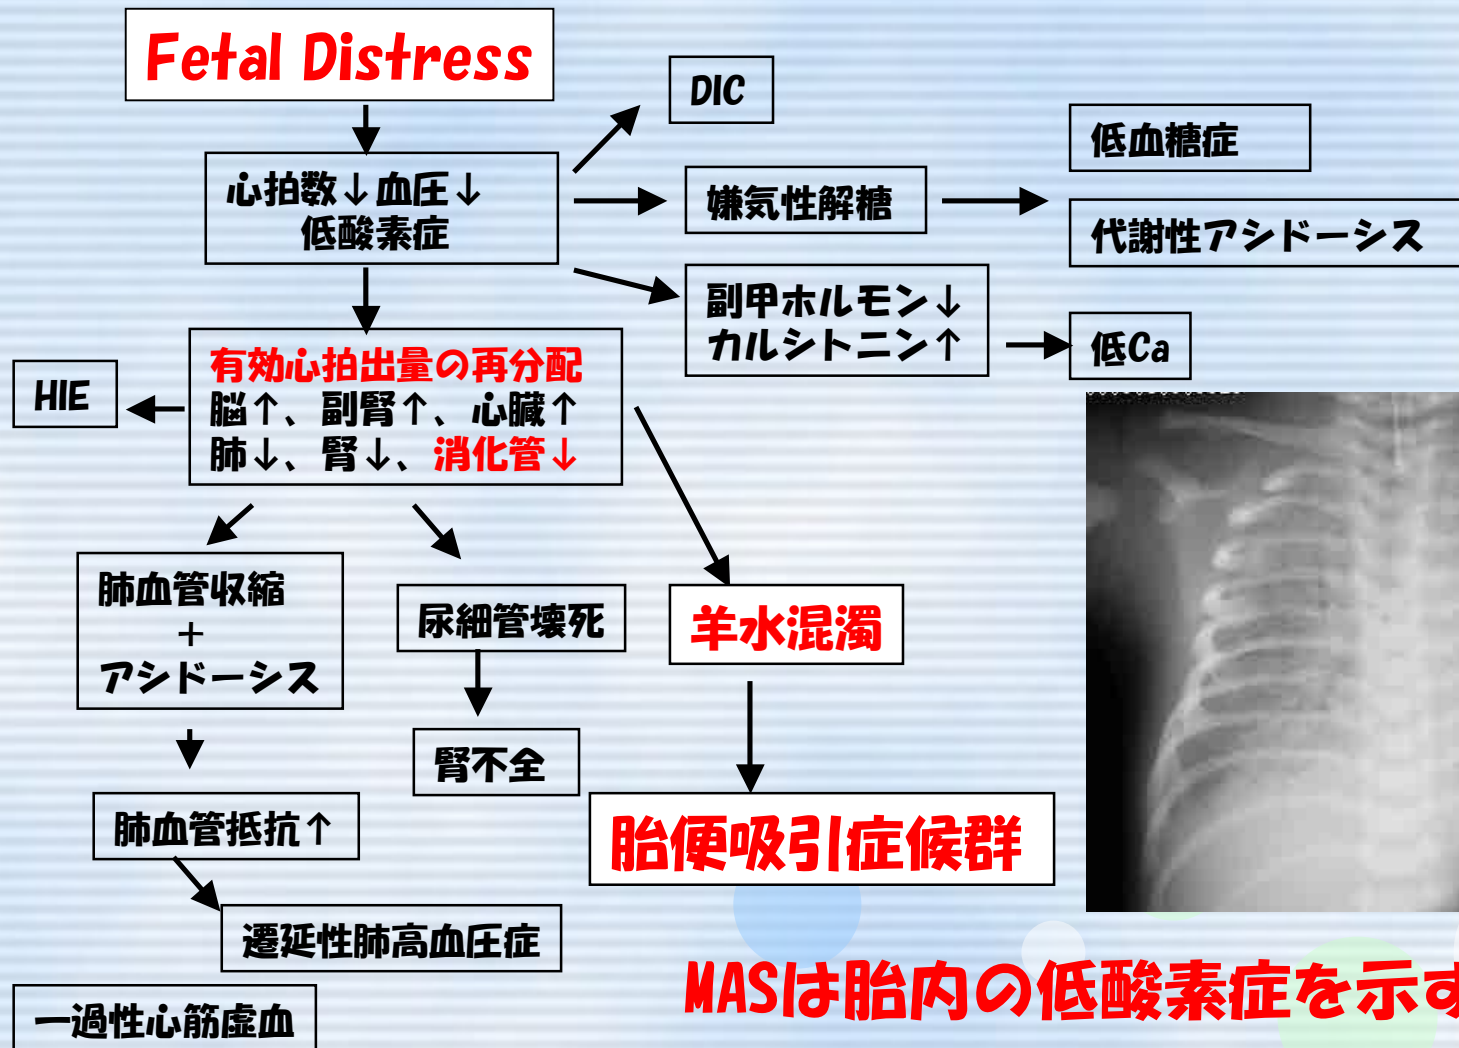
Fetal Distress

心拍数↓血圧↓
低酸素症

DIC

嫌気性解糖

低血糖症

代謝性アシドーシス

副甲ホルモン↓
カルシトニン↑

低Ca

有効心拍出量の再分配
脳↑、副腎↑、心臓↑
肺↓、腎↓、消化管↓

HIE

肺血管収縮
+
アシドーシス

尿細管壊死

羊水混濁

腎不全

肺血管抵抗↑

胎便吸引症候群

遷延性肺高血圧症

一過性心筋虚血

MASは胎内の低酸素症を示す